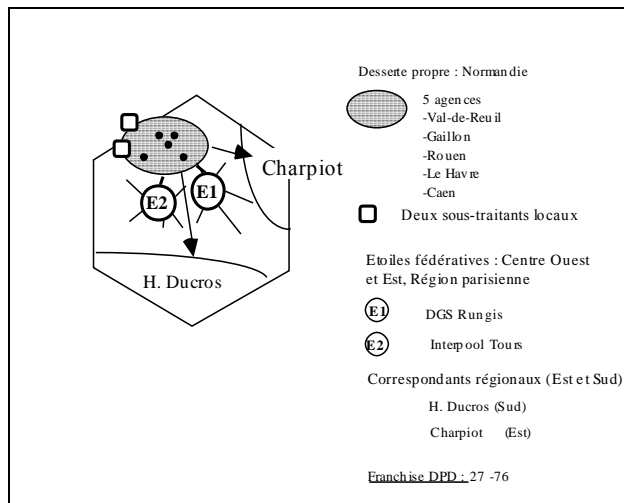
E2

E1

Charpiot

H. Ducros

Desserte propre : Normandie

5 agences
-Val-de-Reuil
-Gaillon
-Rouen
-Le Havre
-Caen

Deux sous-traitants locaux

Etoiles fédératives : Centre Ouest et Est, Région parisienne

E1 DGS Rungis

E2 Interpool Tours

Correspondants régionaux (Est et Sud)

H. Ducros (Sud)

Charpiot (Est)

Franchise DPD : 27 -76